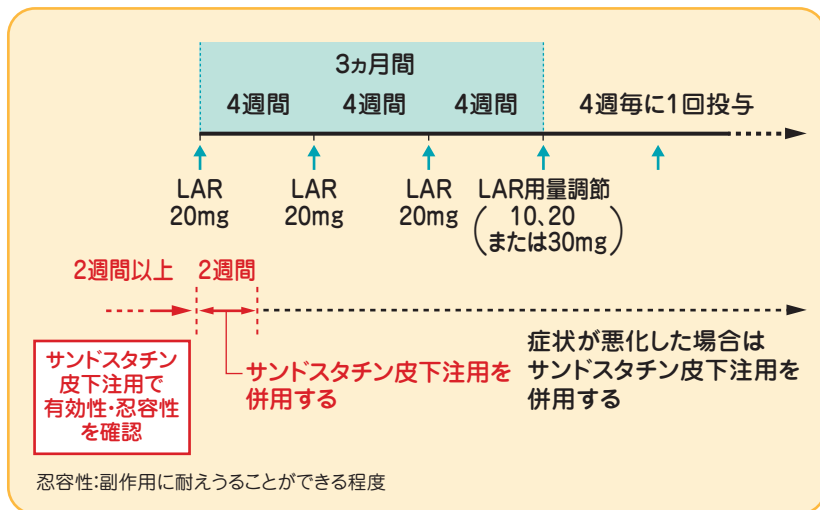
3ヵ月間

4週間　4週間　4週間　4週毎に1回投与

LAR 20mg　LAR 20mg　LAR 20mg　LAR用量調節 (10、20 または30mg)

2週間以上　2週間

サンドスタチン皮下注用で有効性・忍容性を確認

サンドスタチン皮下注用を併用する

症状が悪化した場合はサンドスタチン皮下注用を併用する

忍容性:副作用に耐えうることができる程度